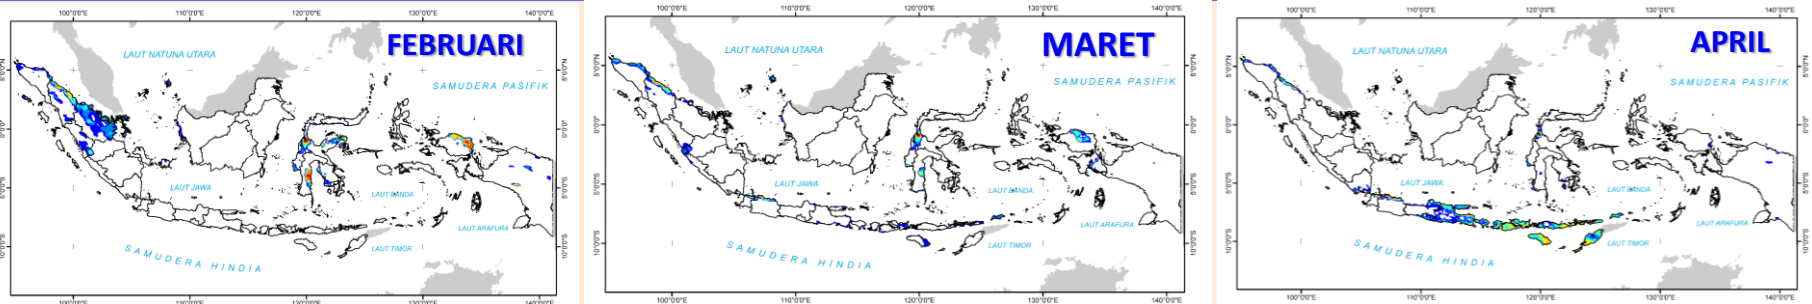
100°0'0"E 110°0'0"E 120°0'0"E 130°0'0"E 140°0'0"E

FEBRUARI

LAUT NATUNA UTARA

SAMUDERA PASIFIK

LAUT JAWA

LAUT BANDA

LAUT ARAFURA

LAUT TIMOR

SAMUDERA HINDIA

5°0'0"N 0°0'0" 5°0'0"S 10°0'0"S

100°0'0"E 110°0'0"E 120°0'0"E 130°0'0"E 140°0'0"E

100°0'0"E 110°0'0"E 120°0'0"E 130°0'0"E 140°0'0"E

MARET

LAUT NATUNA UTARA

SAMUDERA PASIFIK

LAUT JAWA

LAUT BANDA

LAUT ARAFURA

LAUT TIMOR

SAMUDERA HINDIA

5°0'0"N 0°0'0" 5°0'0"S 10°0'0"S

100°0'0"E 110°0'0"E 120°0'0"E 130°0'0"E 140°0'0"E

100°0'0"E 110°0'0"E 120°0'0"E 130°0'0"E 140°0'0"E

APRIL

LAUT NATUNA UTARA

SAMUDERA PASIFIK

LAUT JAWA

LAUT BANDA

LAUT ARAFURA

LAUT TIMOR

SAMUDERA HINDIA

5°0'0"N 0°0'0" 5°0'0"S 10°0'0"S

100°0'0"E 110°0'0"E 120°0'0"E 130°0'0"E 140°0'0"E